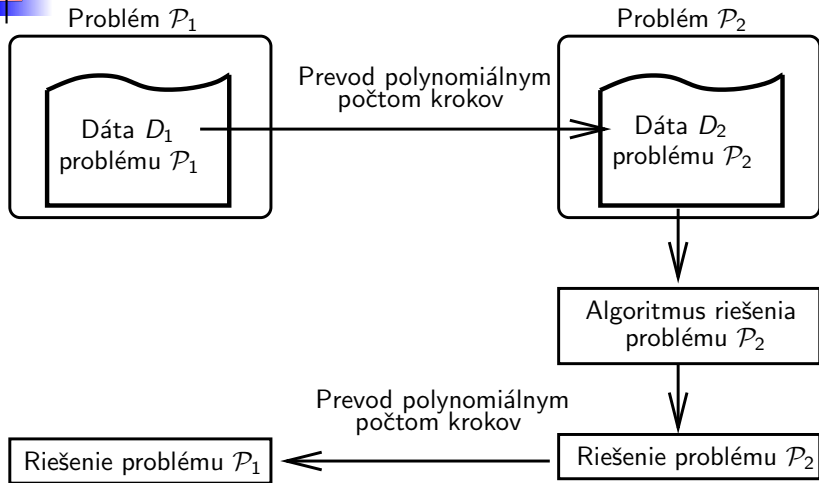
Problém $\mathcal{P}_1$

Dáta $D_1$ problému $\mathcal{P}_1$

Prevod polynomiálnym počtom krokov

Problém $\mathcal{P}_2$

Dáta $D_2$ problému $\mathcal{P}_2$

Algoritmus riešenia problému $\mathcal{P}_2$

Prevod polynomiálnym počtom krokov

Riešenie problému $\mathcal{P}_1$

Riešenie problému $\mathcal{P}_2$